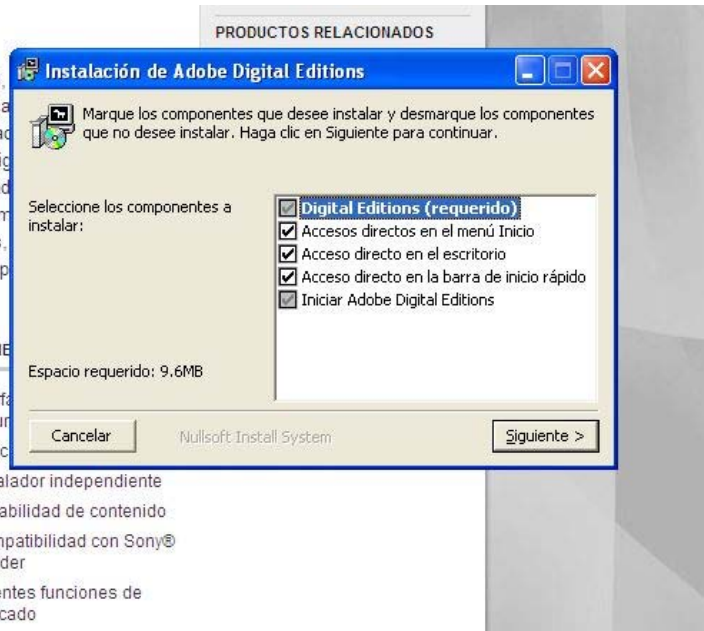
PRODUCTOS RELACIONADOS

Instalación de Adobe Digital Editions

Marque los componentes que desee instalar y desmarque los componentes que no desee instalar. Haga clic en Siguiente para continuar.

Seleccione los componentes a instalar:

Digital Editions (requerido)
Accesos directos en el menú Inicio
Acceso directo en el escritorio
Acceso directo en la barra de inicio rápido
Iniciar Adobe Digital Editions

Espacio requerido: 9.6MB

Cancelar
Nullsoft Install System
Siguiente >

alador independiente
abilidad de contenido
npatibilidad con Sony®
der
ntes funciones de
cado